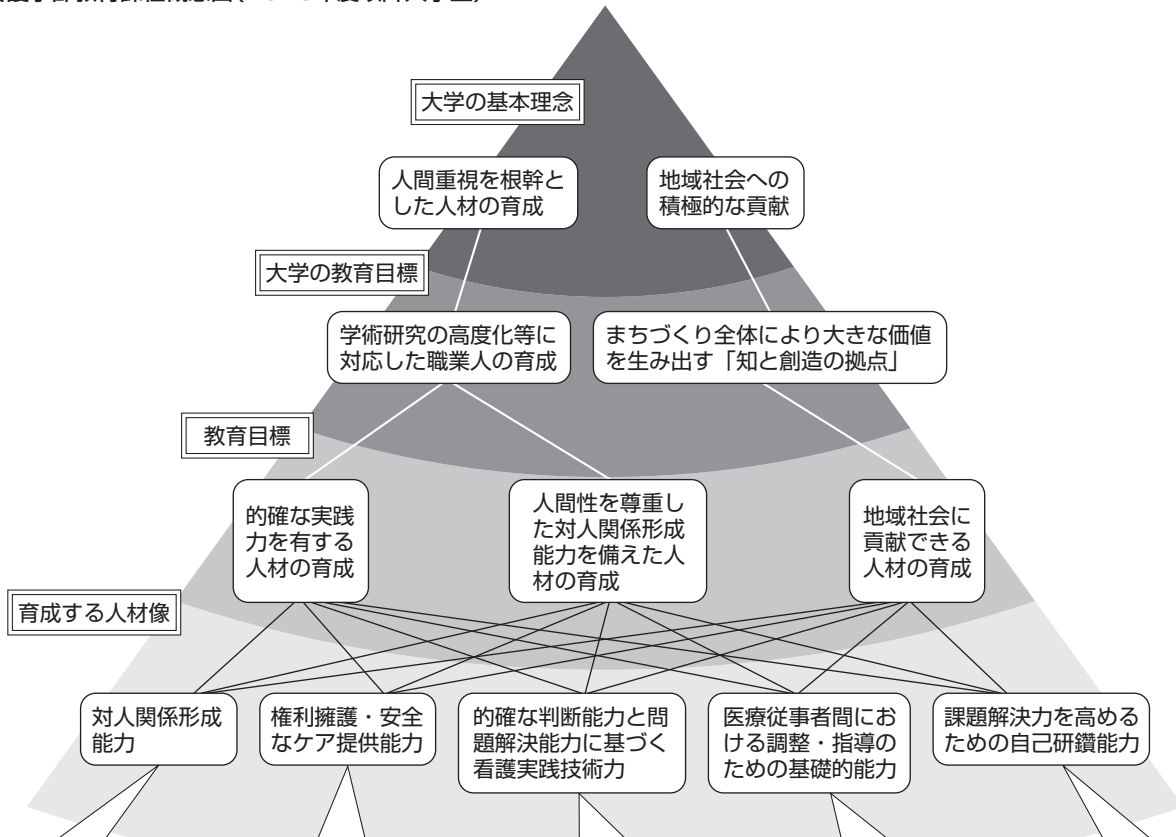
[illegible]

大学の基本理念

人間重視を根幹とした人材の育成

地域社会への積極的な貢献

大学の教育目標

学術研究の高度化等に対応した職業人の育成

まちづくり全体により大きな価値を生み出す「知と創造の拠点」

教育目標

的確な実践力を有する人材の育成

人間性を尊重した対人関係形成能力を備えた人材の育成

地域社会に貢献できる人材の育成

育成する人材像

対人関係形成能力

権利擁護・安全なケア提供能力

的確な判断能力と問題解決能力に基づく看護実践技術力

医療従事者間における調整・指導のための基礎的能力

課題解決力を高めるための自己研鑽能力